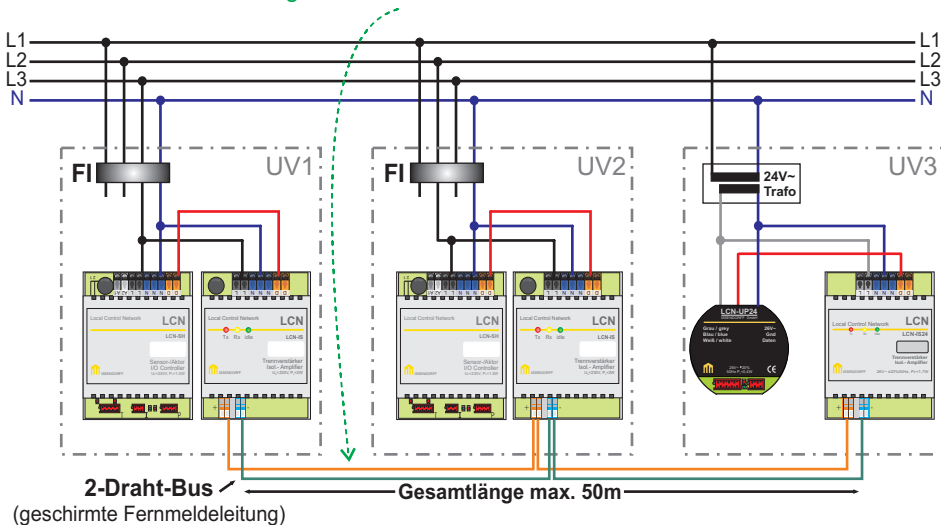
L1
L2
L3
N
L1
L2
L3
N

FI
UV1
FI
UV2
UV3
24V~
Trafo

LCN
Local Control Network
LCN-SH
Sensor-/Aktor
I/O Controller

LCN
Local Control Network
LCN-IS
Tx Rx Idle
Trennverstärker
Isol.- Amplifier

LCN
Local Control Network
LCN-SH
Sensor-/Aktor
I/O Controller

LCN
Local Control Network
LCN-IS
Tx Rx Idle
Trennverstärker
Isol.- Amplifier

LCN-UP24
Grau / grey 24V~
Blau / blue Gnd
Weiß / white Daten

LCN
Local Control Network
LCN-IS24
Trennverstärker
Isol.- Amplifier

2-Draht-Bus
(geschirmte Fernmeldeleitung)
Gesamtlänge max. 50m